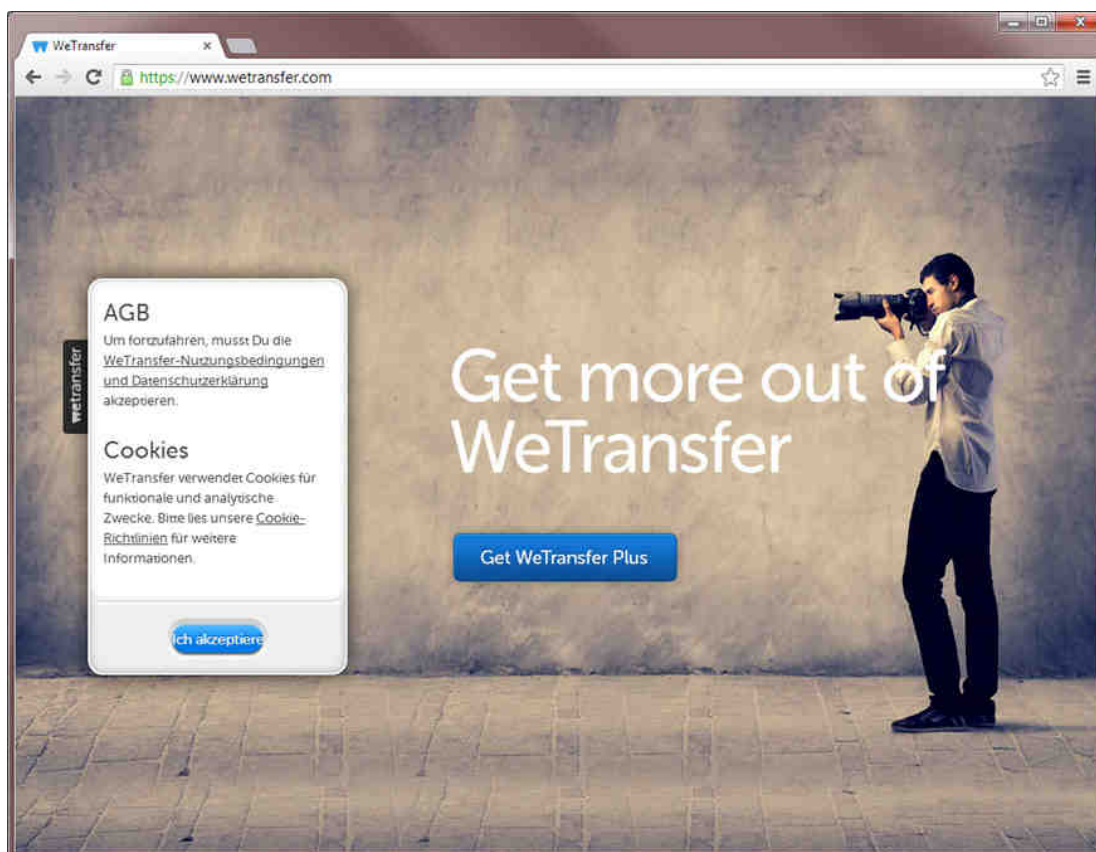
WeTransfer ×

https://www.wetransfer.com

wetransfer

AGB

Um fortzufahren, musst Du die WeTransfer-Nutzungsbedingungen und Datenschutzerklärung akzeptieren.

Cookies

WeTransfer verwendet Cookies für funktionale und analytische Zwecke. Bitte lies unsere Cookie-Richtlinien für weitere Informationen.

Ich akzeptiere

Get more out of WeTransfer

Get WeTransfer Plus